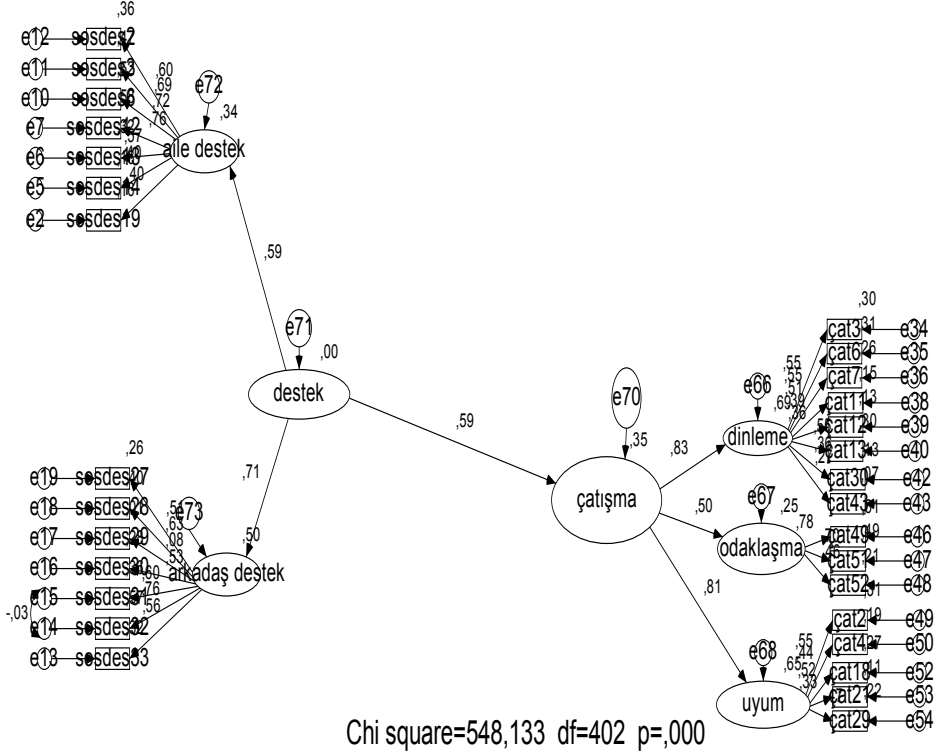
,36
e12 sosdes2
e11 sosdes3
e10 sosdes6
e7 sosdes12
e6 sosdes13
e5 sosdes14
e2 sosdes19
,60
,69
,72
,76
,57
,40
e72
,34
aile destek
,59
e71
,00
destek
,59
e70
,35
çatışma
,83
,50
,81
,71
,50
,26
e19 sosdes27
e18 sosdes28
e17 sosdes29
e16 sosdes30
e15 sosdes31
e14 sosdes32
e13 sosdes33
-,03
e73
,63
,08
,53
,60
,76
,56
arkadaş destek
,30
e66
dinleme
,55
,52
,51
,69
,39
,36
çat3 e34
çat6 e35
çat7 e36
çat11 e38
çat12 e39
çat13 e40
çat30 e42
çat43 e43
e67
,25
,78
odaklaşma
çat49 e46
çat51 e47
çat52 e48
e68
uyum
,55
,44
,52
,65
,33
çat2 e49
çat4 e50
çat18 e52
çat21 e53
çat29 e54
Chi square=548,133 df=402 p=,000